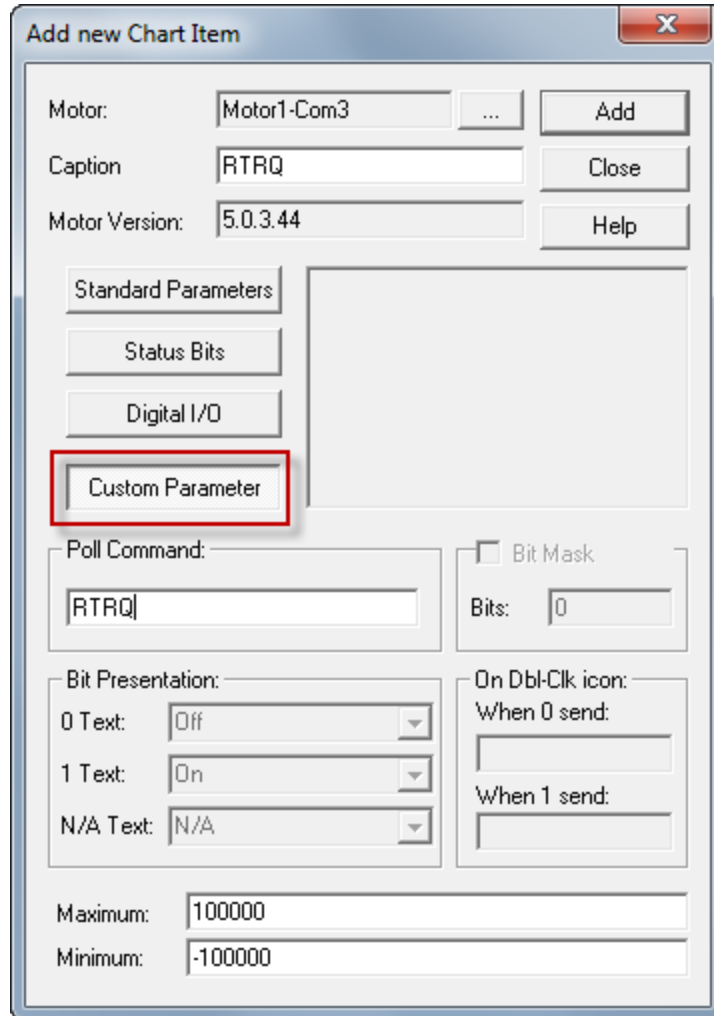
Add new Chart Item

Motor: Motor1-Com3 ... Add

Caption RTRQ Close

Motor Version: 5.0.3.44 Help

Standard Parameters

Status Bits

Digital I/O

Custom Parameter

Poll Command:

RTRQ

Bit Mask

Bits: 0

Bit Presentation:

0 Text: Off

1 Text: On

N/A Text: N/A

On Dbl-Clk icon:

When 0 send:

When 1 send:

Maximum: 100000

Minimum: -100000